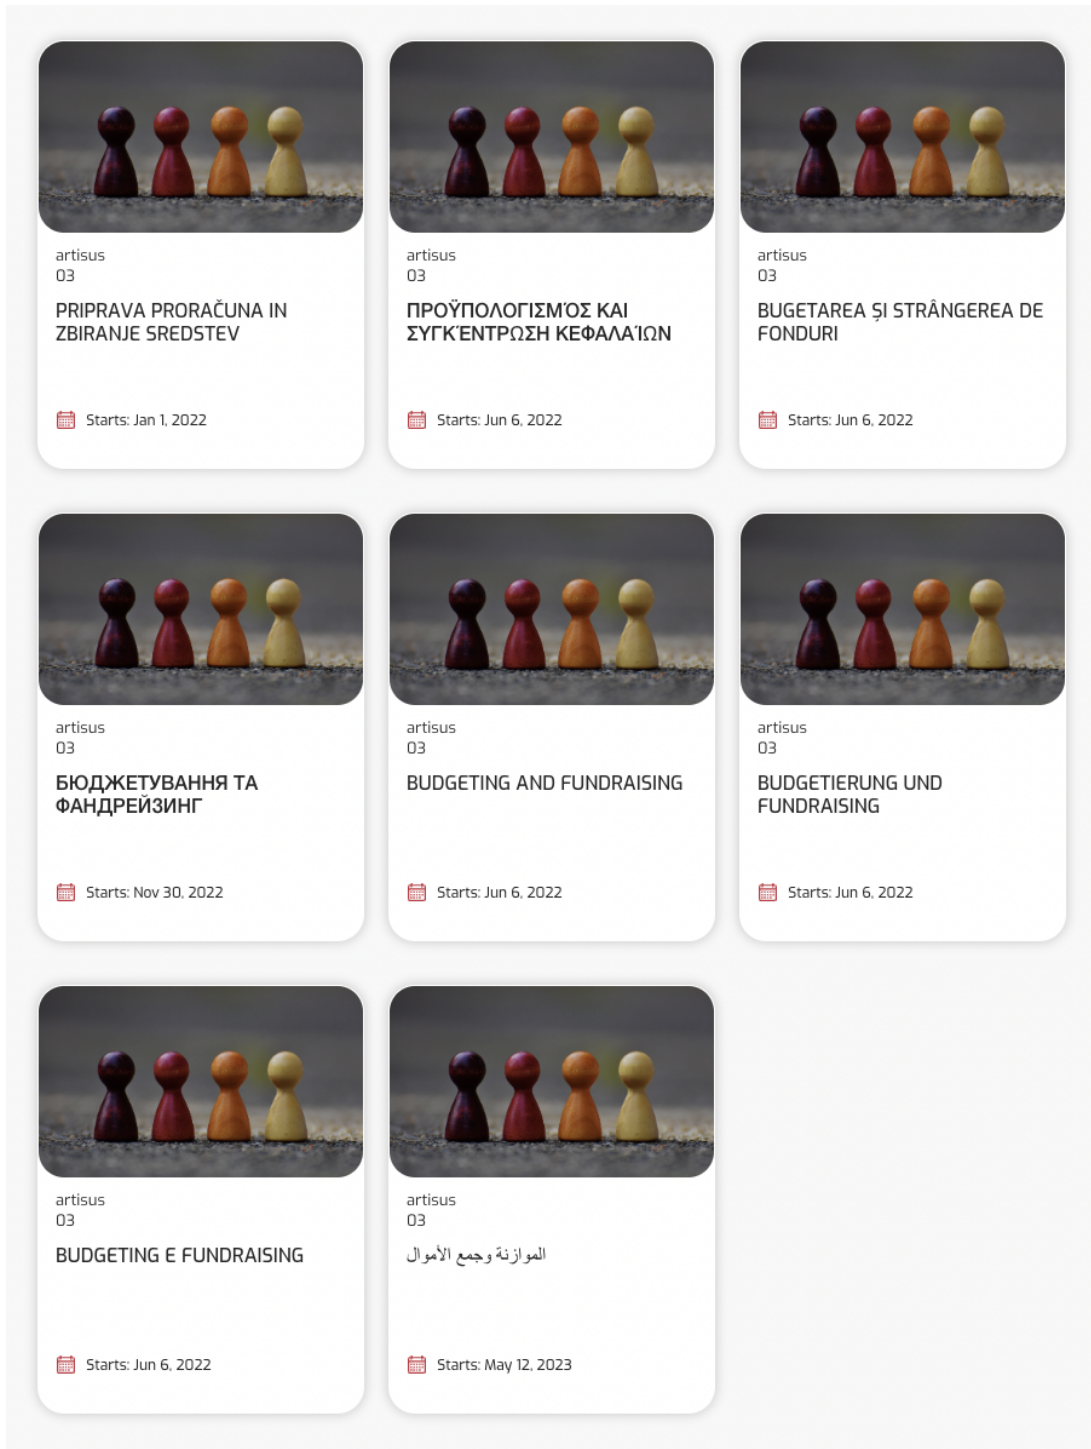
artisus
03
PRIPRAVA PRORAČUNA IN ZBIRANJE SREDSTEV
Starts: Jan 1, 2022

artisus
03
ΠΡΟΫΠΟΛΟΓΙΣΜΌΣ ΚΑΙ ΣΥΓΚΈΝΤΡΩΣΗ ΚΕΦΑΛΑΊΩΝ
Starts: Jun 6, 2022

artisus
03
BUGETAREA ȘI STRÂNGEREA DE FONDURI
Starts: Jun 6, 2022

artisus
03
БЮДЖЕТУВАННЯ ТА ФАНДРЕЙЗИНГ
Starts: Nov 30, 2022

artisus
03
BUDGETING AND FUNDRAISING
Starts: Jun 6, 2022

artisus
03
BUDGETIERUNG UND FUNDRAISING
Starts: Jun 6, 2022

artisus
03
BUDGETING E FUNDRAISING
Starts: Jun 6, 2022

artisus
03
الموازنة وجمع الأموال
Starts: May 12, 2023